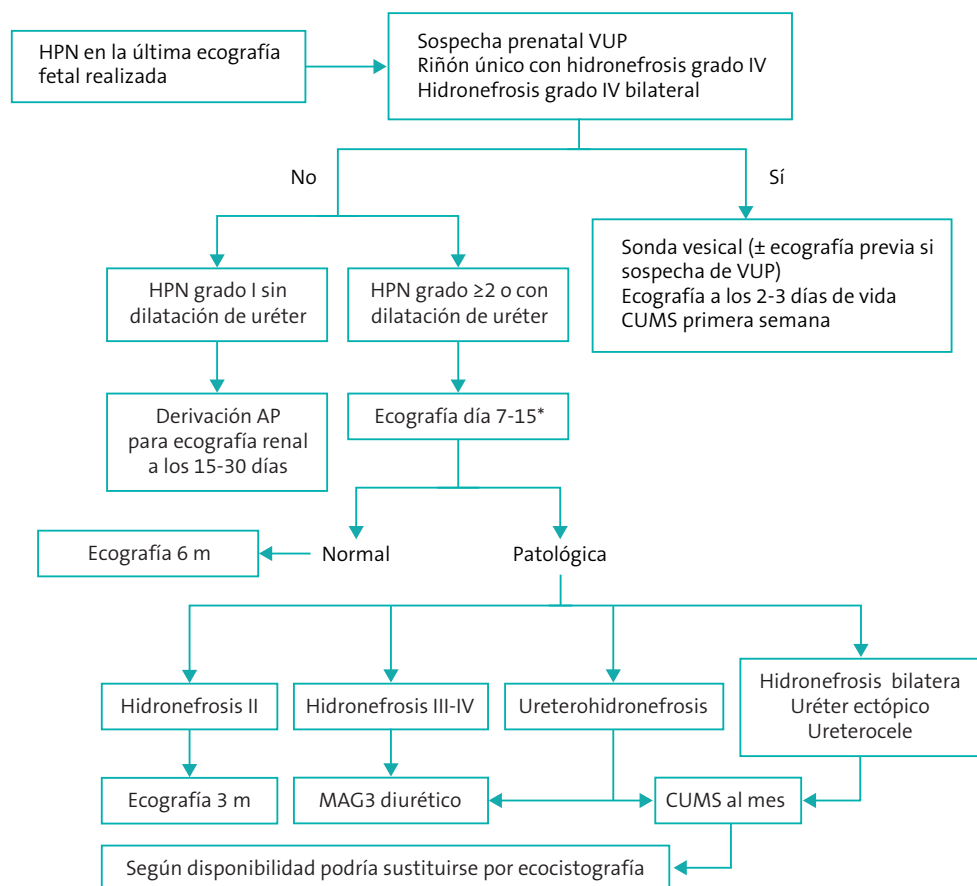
HPN en la última ecografía fetal realizada

Sospecha prenatal VUP
Riñón único con hidronefrosis grado IV
Hidronefrosis grado IV bilateral

No

Sí

Sonda vesical (± ecografía previa si sospecha de VUP)
Ecografía a los 2-3 días de vida
CUMS primera semana

HPN grado I sin dilatación de uréter

HPN grado ≥2 o con dilatación de uréter

Derivación AP para ecografía renal a los 15-30 días

Ecografía día 7-15*

Ecografía 6 m

Normal

Patológica

Hidronefrosis II

Hidronefrosis III-IV

Ureterohidronefrosis

Hidronefrosis bilatera
Uréter ectópico
Ureterocele

Ecografía 3 m

MAG3 diurético

CUMS al mes

Según disponibilidad podría sustituirse por ecocistografía